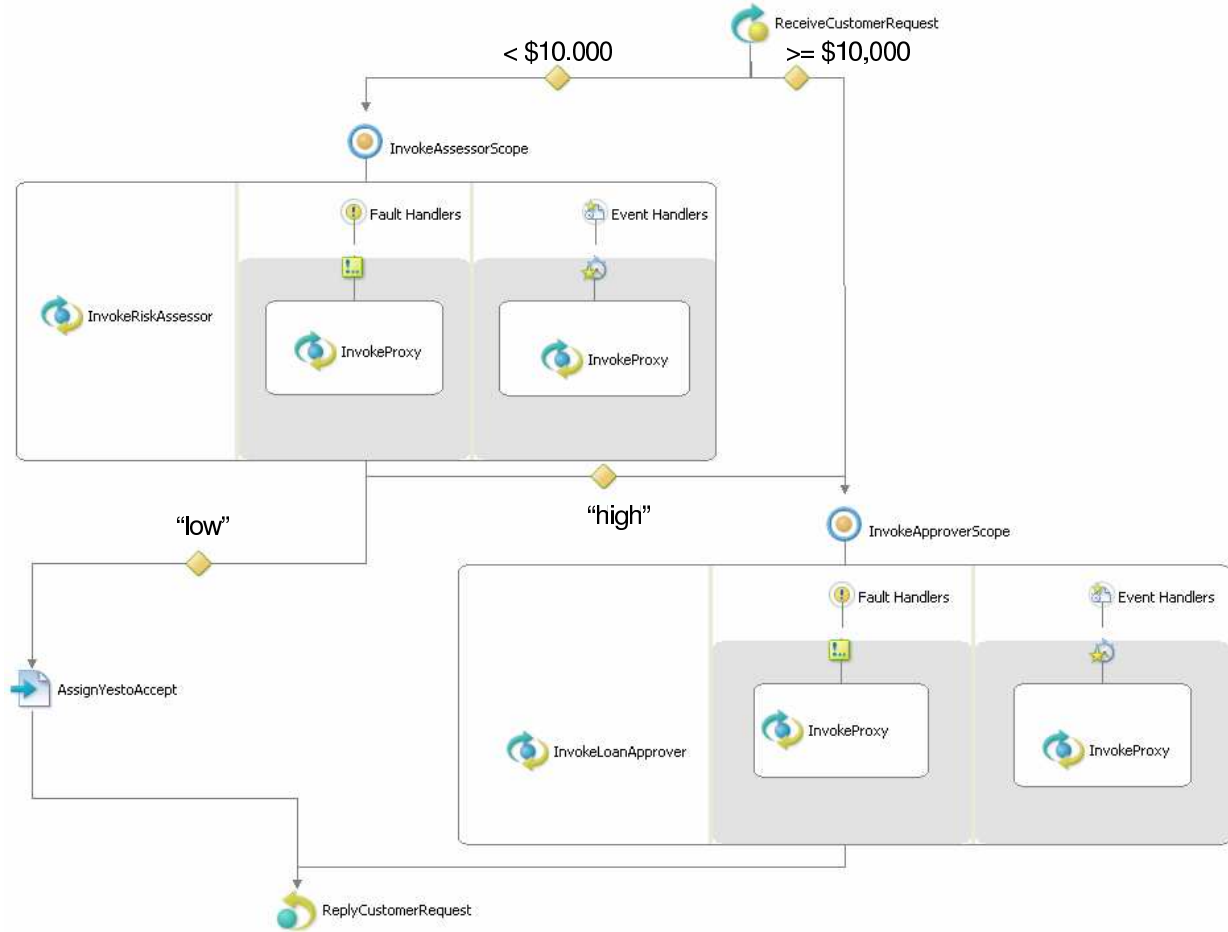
ReceiveCustomerRequest

< $10.000

>= $10,000

InvokeAssessorScope

Fault Handlers

Event Handlers

InvokeRiskAssessor

InvokeProxy

InvokeProxy

“low”

“high”

InvokeApproverScope

Fault Handlers

Event Handlers

AssignYestoAccept

InvokeProxy

InvokeLoanApprover

InvokeProxy

ReplyCustomerRequest